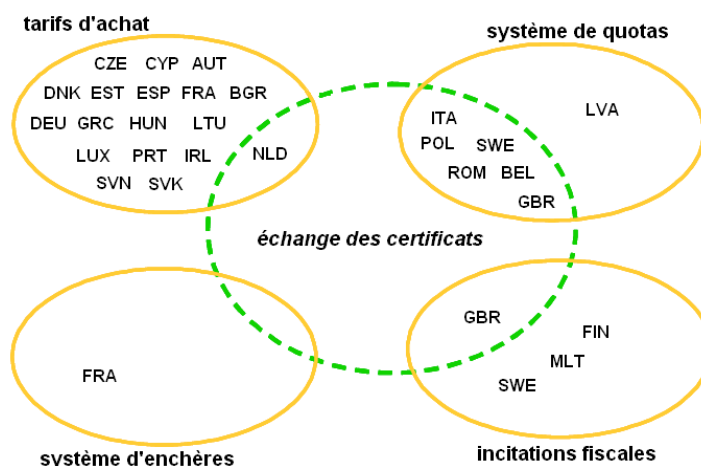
tarifs d'achat

CZE CYP AUT
DNK EST ESP FRA BGR
DEU GRC HUN LTU
LUX PRT IRL
SVN SVK

NLD

système de quotas

ITA
POL SWE
ROM BEL
GBR

LVA

échange des certificats

GBR
FIN
MLT
SWE

incitations fiscales

FRA

système d'enchères